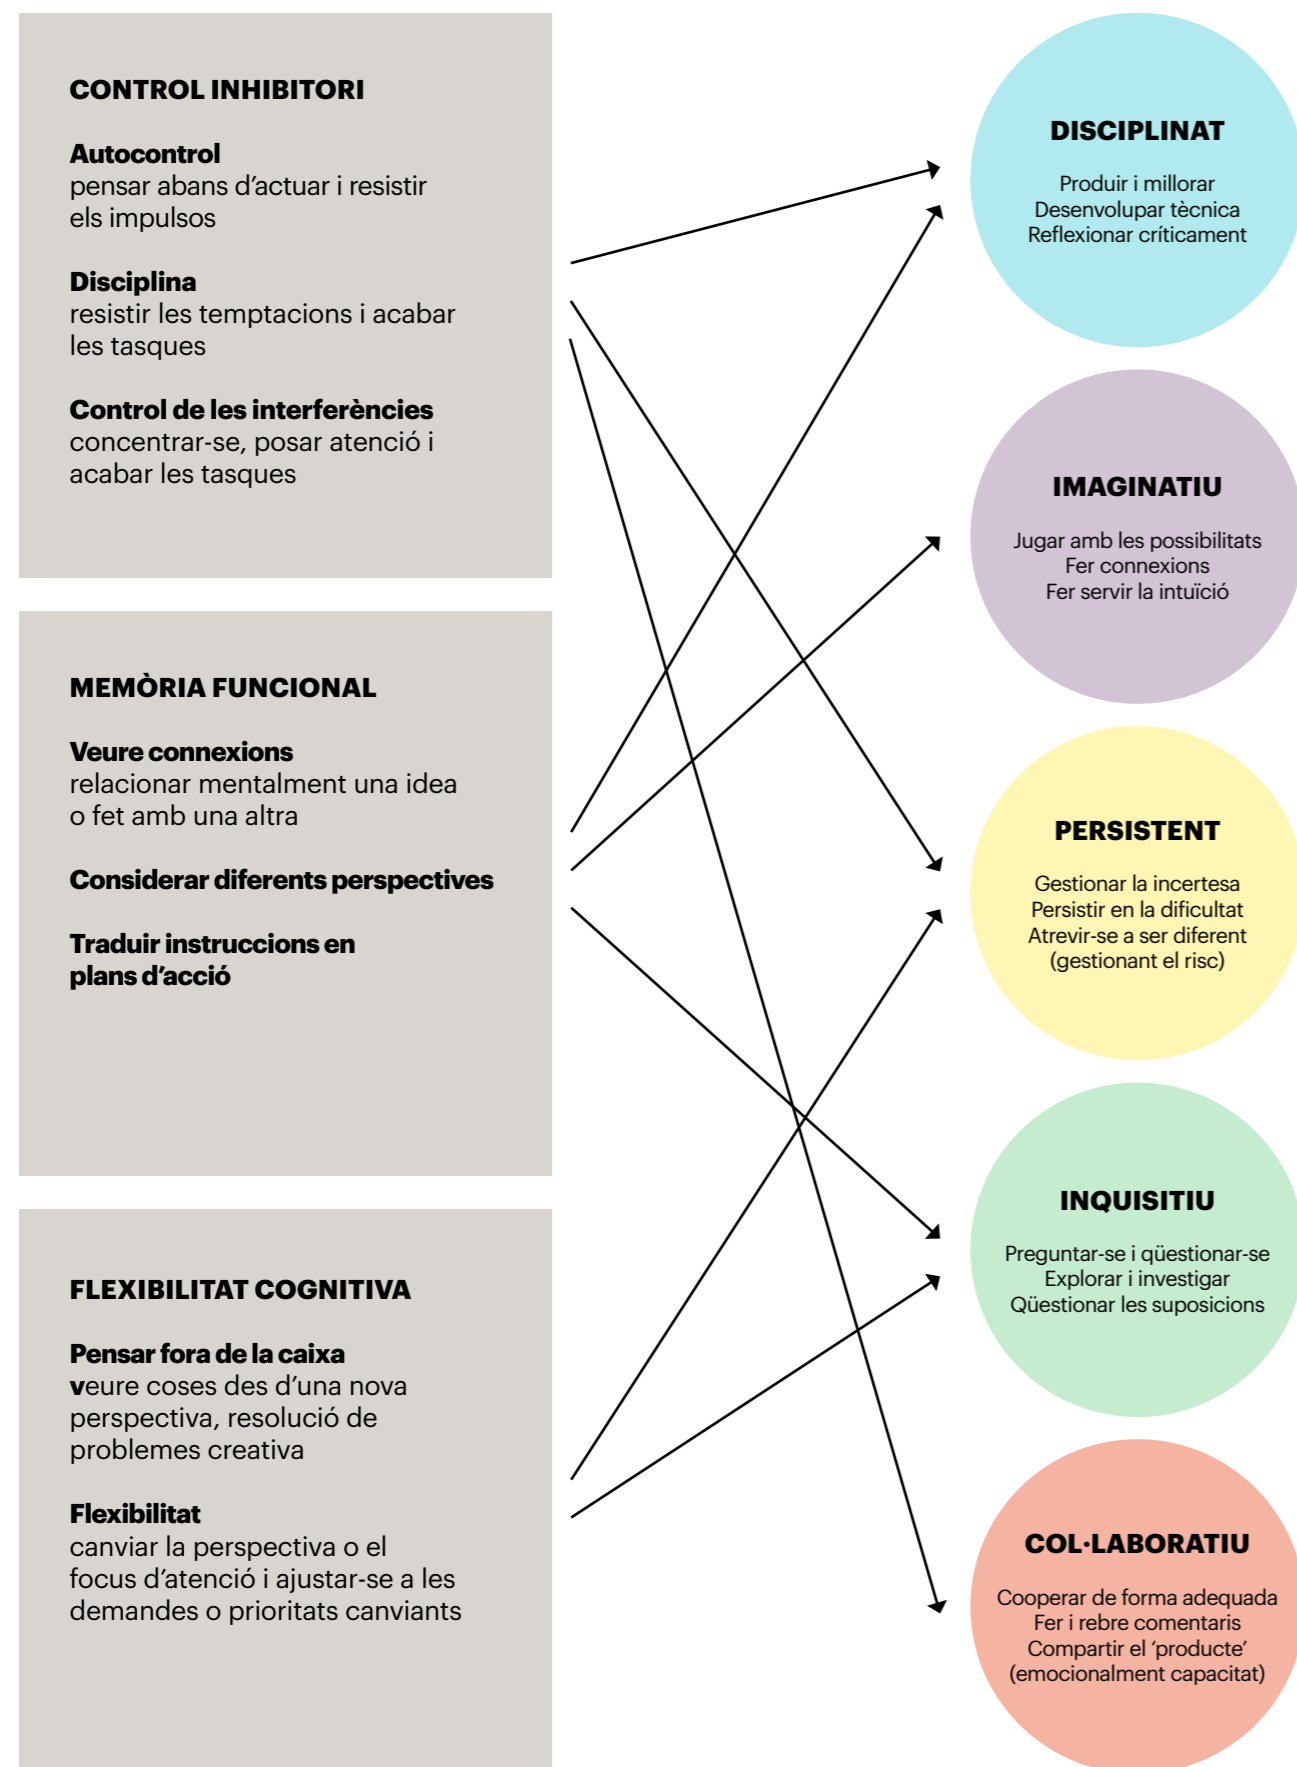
CONTROL INHIBITORI

**Autocontrol**
pensar abans d'actuar i resistir els impulsos

**Disciplina**
resistir les temptacions i acabar les tasques

**Control de les interferències**
concentrar-se, posar atenció i acabar les tasques

MEMÒRIA FUNCIONAL

**Veure connexions**
relacionar mentalment una idea o fet amb una altra

**Considerar diferents perspectives**

**Traduir instruccions en plans d'acció**

FLEXIBILITAT COGNITIVA

**Pensar fora de la caixa**
veure coses des d'una nova perspectiva, resolució de problemes creativa

**Flexibilitat**
canviar la perspectiva o el focus d'atenció i ajustar-se a les demandes o prioritats canviants

DISCIPLINAT
Produir i millorar
Desenvolupar tècnica
Reflexionar críticament

IMAGINATIU
Jugar amb les possibilitats
Fer connexions
Fer servir la intuïció

PERSISTENT
Gestionar la incertesa
Persistir en la dificultat
Atrevir-se a ser diferent (gestionant el risc)

INQUISITIU
Preguntar-se i qüestionar-se
Explorar i investigar
Qüestionar les suposicions

COL·LABORATIU
Cooperar de forma adequada
Fer i rebre comentaris
Compartir el 'producte' (emocionalment capacitat)